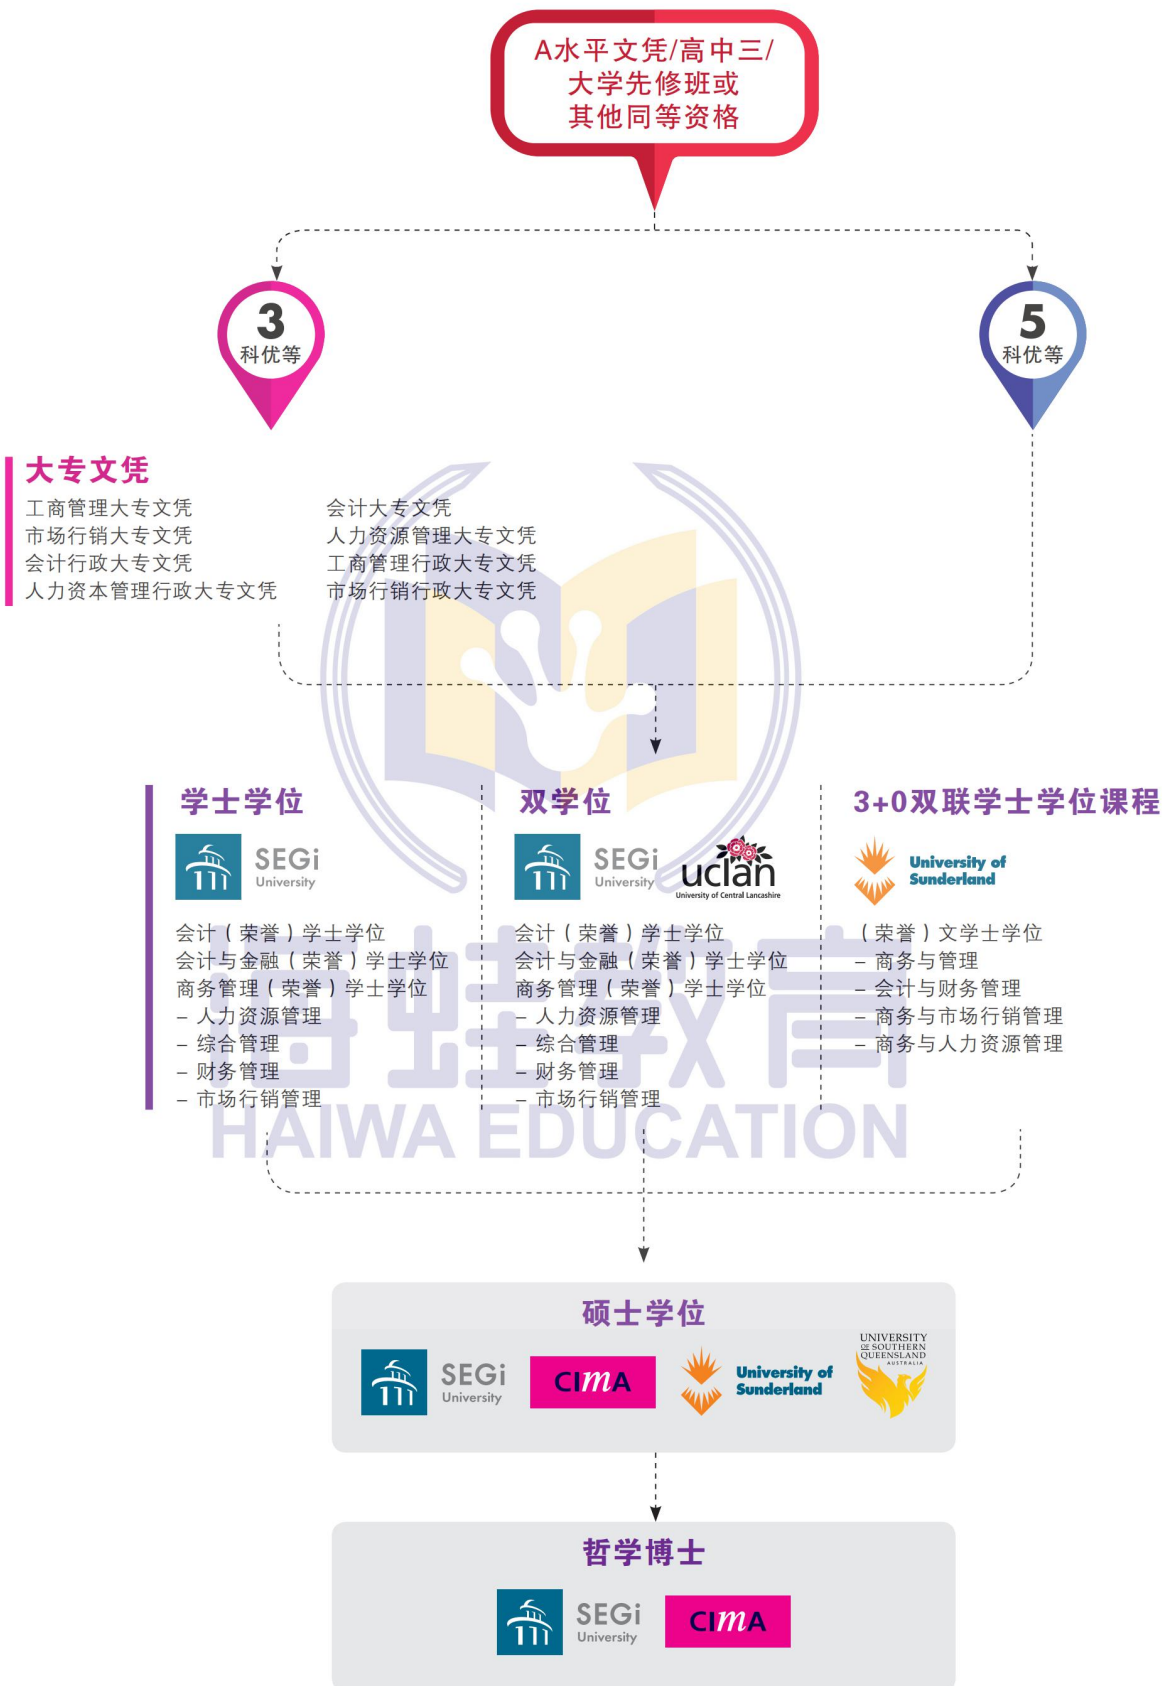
A水平文凭/高中三/大学先修班或其他同等资格

3 科优等

5 科优等

大专文凭

工商管理大专文凭
市场行销大专文凭
会计行政大专文凭
人力资本管理行政大专文凭

会计大专文凭
人力资源管理大专文凭
工商管理行政大专文凭
市场行销行政大专文凭

学士学位

SEGi University

会计（荣誉）学士学位
会计与金融（荣誉）学士学位
商务管理（荣誉）学士学位
– 人力资源管理
– 综合管理
– 财务管理
– 市场行销管理

双学位

SEGi University uclan University of Central Lancashire

会计（荣誉）学士学位
会计与金融（荣誉）学士学位
商务管理（荣誉）学士学位
– 人力资源管理
– 综合管理
– 财务管理
– 市场行销管理

3+0双联学士学位课程

University of Sunderland

（荣誉）文学士学位
– 商务与管理
– 会计与财务管理
– 商务与市场行销管理
– 商务与人力资源管理

海蛙教育
HAIWA EDUCATION

硕士学位

SEGi University CIMA University of Sunderland UNIVERSITY OF SOUTHERN QUEENSLAND AUSTRALIA

哲学博士

SEGi University CIMA